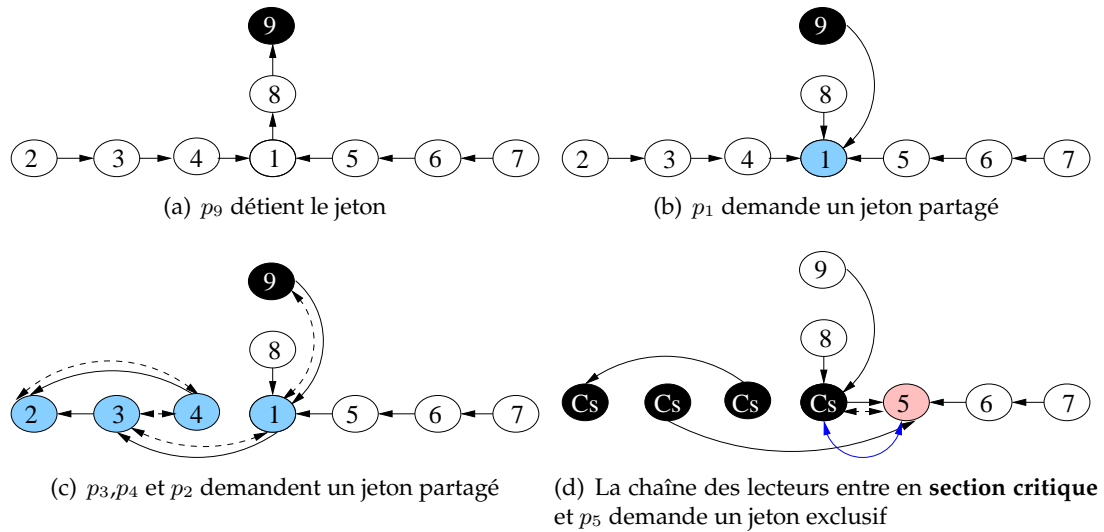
9

8

2 3 4 1 5 6 7

(a) $p_9$ détient le jeton

9

8

2 3 4 1 5 6 7

(b) $p_1$ demande un jeton partagé

9

8

2 3 4 1 5 6 7

(c) $p_3$,$p_4$ et $p_2$ demandent un jeton partagé

9

8

Cs Cs Cs Cs 5 6 7

(d) La chaîne des lecteurs entre en **section critique** et $p_5$ demande un jeton exclusif